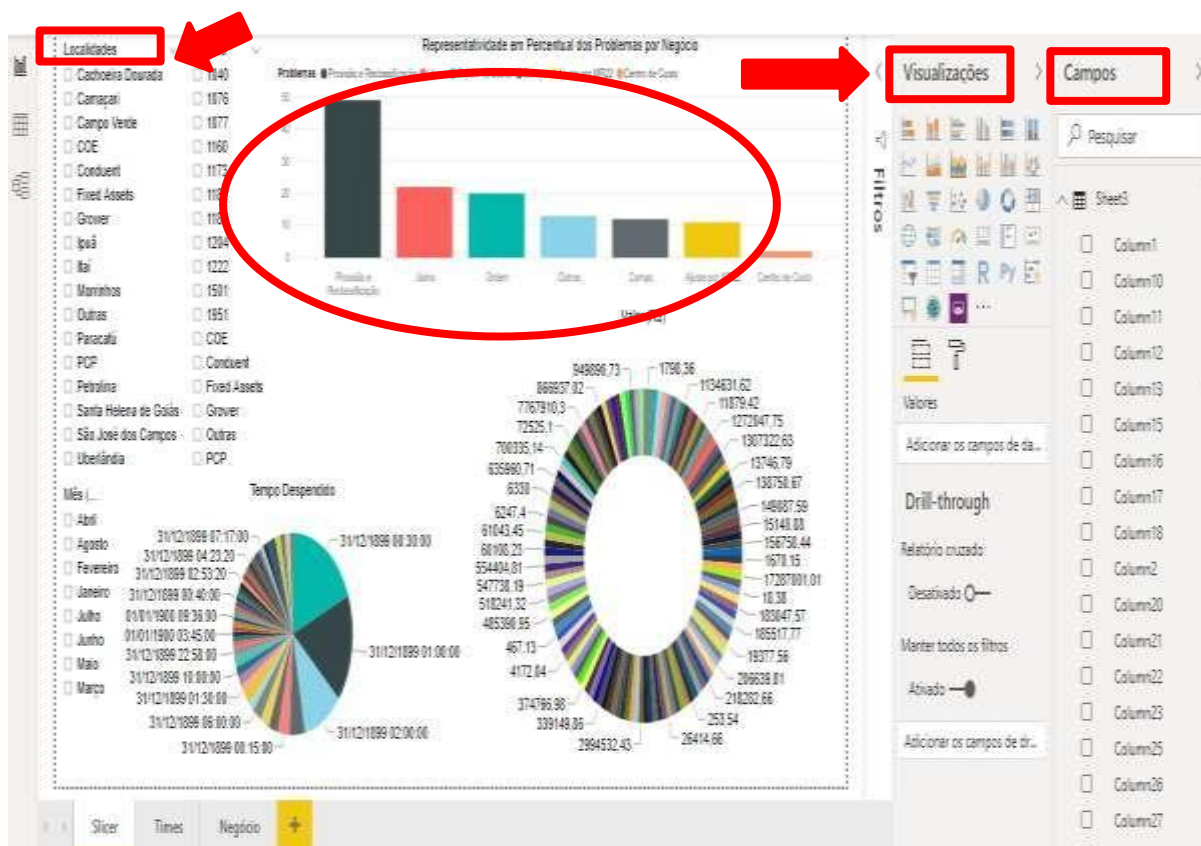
Localidades
Cachoeira Dourada
Camaçari
Campo Verde
COE
Conduent
Fixed Assets
Grower
Ipuã
Itaí
Marinhos
Outras
Paracatu
PCP
Petrolina
Santa Helena de Goiás
São José dos Campos
Uberlândia

1840
1876
1877
1160
117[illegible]
11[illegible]
11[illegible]
1204
1222
1501
1951
COE
Conduent
Fixed Assets
Grower
Outras
PCP

Representatividade em Percentual dos Problemas por Negócio
Problemas ● Provisão e Reclassificação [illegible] ● Centro de Custo
50
40
30
20
10
0
Provisão e Reclassificação
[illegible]
Dólar
Outros
Campo
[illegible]
Centro de Custo
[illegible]

Mês (...
Abril
Agosto
Fevereiro
Janeiro
Julho
Junho
Maio
Março

Tempo Despendido
31/12/1899 07:17:00
31/12/1899 04:23:20
31/12/1899 02:53:20
31/12/1899 00:40:00
01/01/1900 09:36:00
01/01/1900 03:45:00
31/12/1899 22:58:00
31/12/1899 10:00:00
31/12/1899 01:30:00
31/12/1899 06:00:00
31/12/1899 00:15:00
31/12/1899 00:30:00
31/12/1899 01:00:00
31/12/1899 02:00:00

949896,73
1790,36
866937,82
1134631,62
7767910,3
11879,42
72525,1
1272847,75
708335,14
1307322,63
635960,71
13746,79
6338
138758,67
6247,4
149087,59
61043,45
15149,88
60100,23
156750,44
554404,81
1678,15
547738,19
17287801,01
518241,32
18,38
485396,95
183047,57
467,13
185517,77
4172,84
19377,56
374796,98
206638,81
339149,86
218232,66
2984532,43
253,54
26414,66

Visualizações
Campos
Filtros
Pesquisar
Sheet3
Column1
Column10
Column11
Column12
Column13
Column15
Column16
Column17
Column18
Column2
Column20
Column21
Column22
Column23
Column25
Column26
Column27
Valores
Adicionar os campos de da...
Drill-through
Relatório cruzado
Desativado
Manter todos os filtros
Ativado
Adicionar os campos de dr...

Slicer
Times
Negócio
+